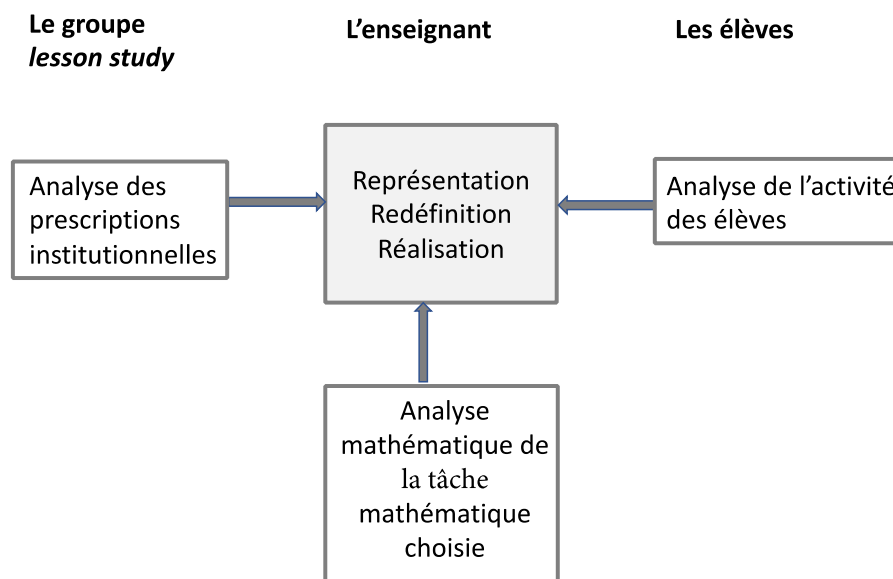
Le groupe
*lesson study*

L'enseignant

Les élèves

Analyse des prescriptions institutionnelles

Représentation
Redéfinition
Réalisation

Analyse de l'activité des élèves

Analyse mathématique de la tâche mathématique choisie